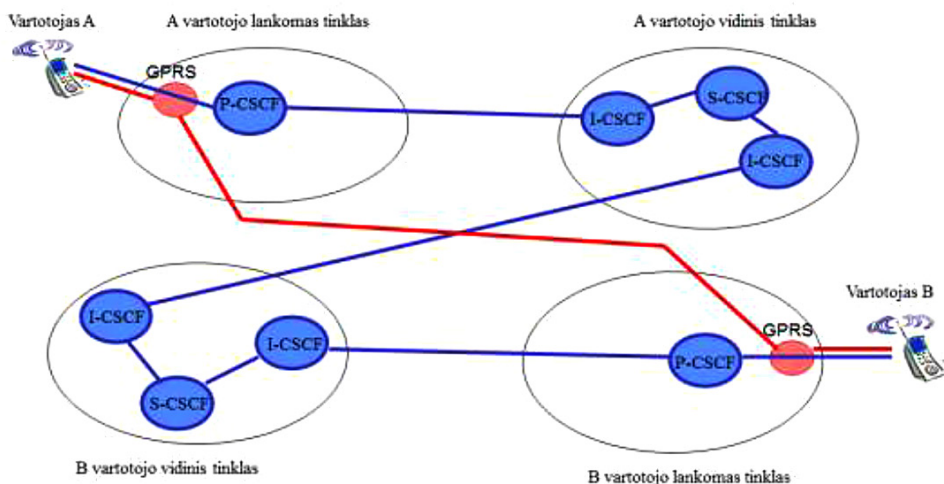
Vartotojas A

A vartotojo lankomas tinklas

A vartotojo vidinis tinklas

GPRS

P-CSCF

I-CSCF

S-CSCF

I-CSCF

I-CSCF

I-CSCF

S-CSCF

P-CSCF

GPRS

Vartotojas B

B vartotojo vidinis tinklas

B vartotojo lankomas tinklas